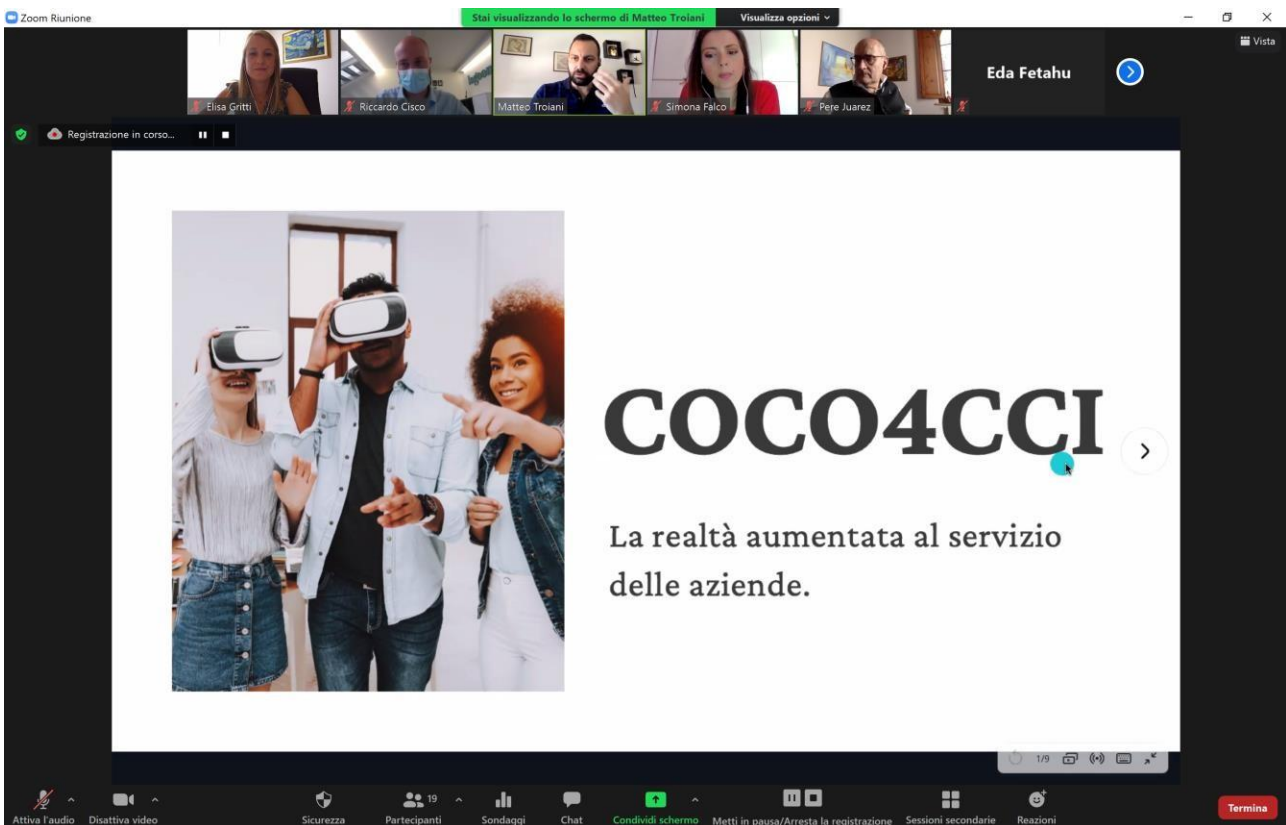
Zoom Riunione

Stai visualizzando lo schermo di Matteo Troiani

Visualizza opzioni

Vista

Elisa Gritti

Riccardo Cisco

Matteo Troiani

Simona Falco

Pere Juarez

Eda Fetahu

Registrazione in corso...

COCO4CCI

La realtà aumentata al servizio delle aziende.

1/9

Attiva l'audio

Disattiva video

Sicurezza

19

Partecipanti

Sondaggi

Chat

Condividi schermo

Metti in pausa/Arresta la registrazione

Sessioni secondarie

Reazioni

Termina